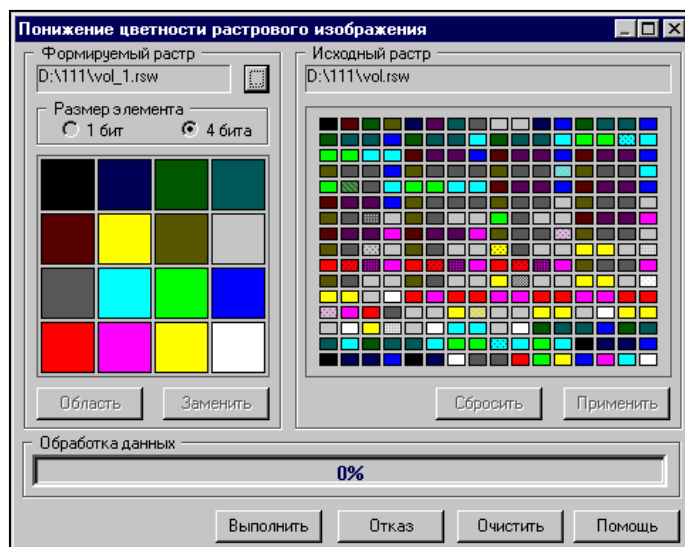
Понижение цветности растрового изображения

Формируемый растр
D:\111\vol_1.rsw

Размер элемента
1 бит
4 бита

Область
Заменить

Исходный растр
D:\111\vol.rsw

Сбросить
Применить

Обработка данных
0%

Выполнить
Отказ
Очистить
Помощь